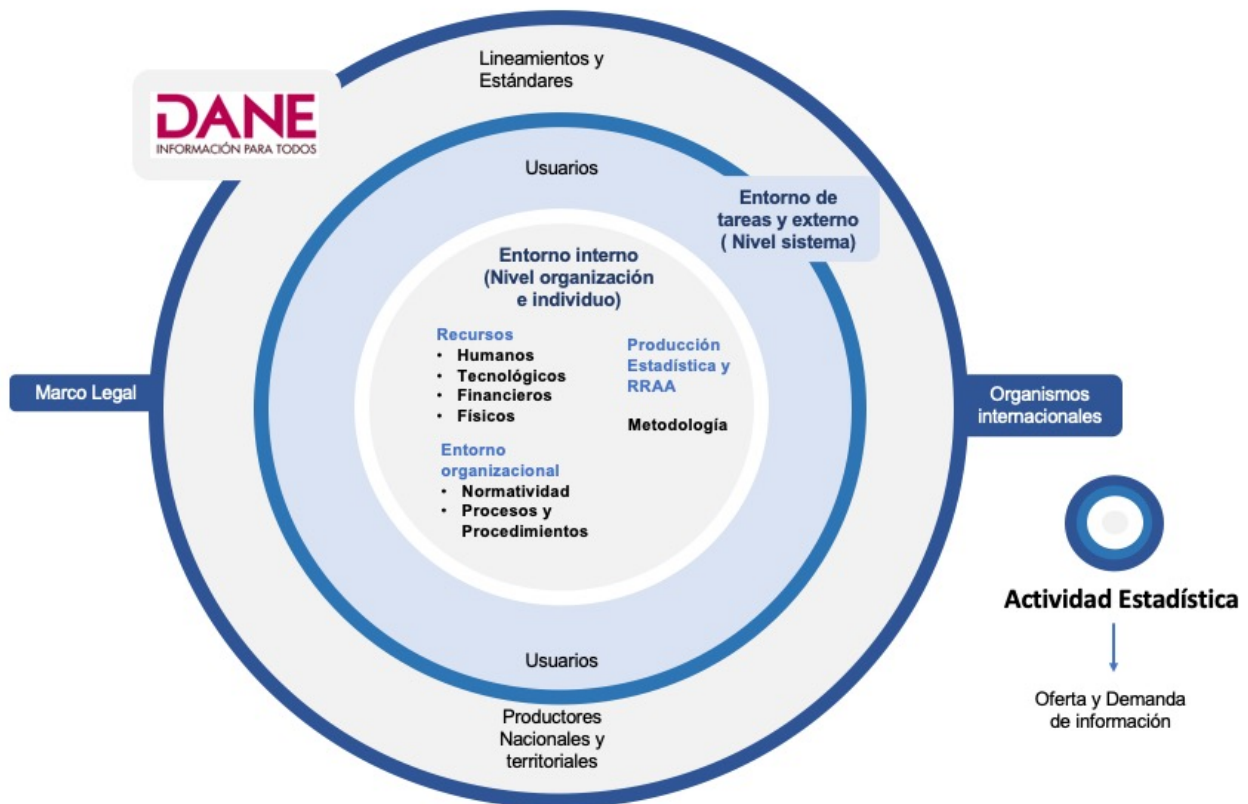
DANE
INFORMACIÓN PARA TODOS

Lineamientos y Estándares

Usuarios

Entorno de tareas y externo ( Nivel sistema)

Entorno interno (Nivel organización e individuo)

Recursos
• Humanos
• Tecnológicos
• Financieros
• Físicos

Producción Estadística y RRAA

Metodología

Entorno organizacional
• Normatividad
• Procesos y Procedimientos

Marco Legal

Organismos internacionales

Usuarios

Productores Nacionales y territoriales

Actividad Estadística

Oferta y Demanda de información